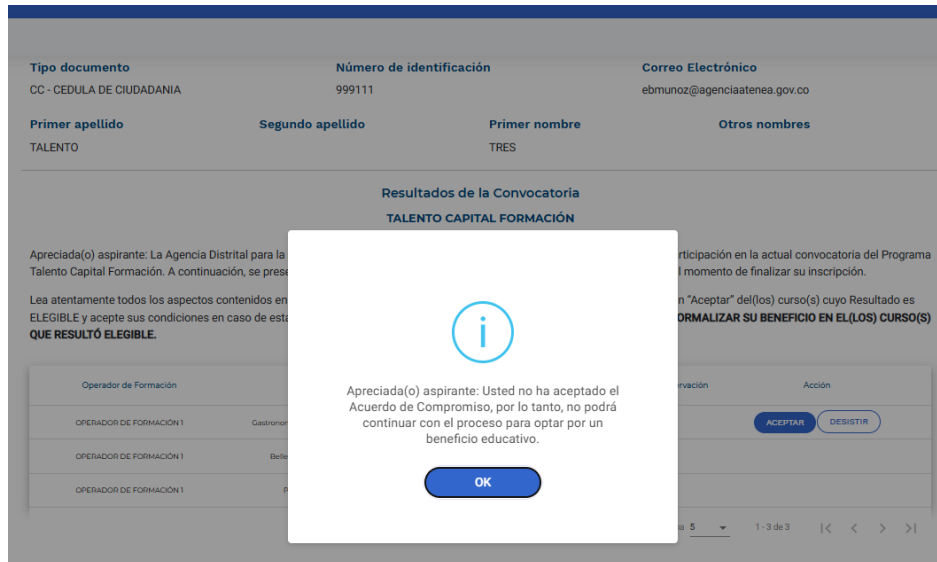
Tipo documento
CC - CEDULA DE CIUDADANIA

Número de identificación
999111

Correo Electrónico
ebmunoz@agenciaatenea.gov.co

Primer apellido
TALENTO

Segundo apellido

Primer nombre
TRES

Otros nombres

Resultados de la Convocatoria

TALENTO CAPITAL FORMACIÓN

Apreciada(o) aspirante: La Agencia Distrital para la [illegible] rticipación en la actual convocatoria del Programa Talento Capital Formación. A continuación, se prese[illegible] l momento de finalizar su inscripción.

Lea atentamente todos los aspectos contenidos en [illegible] n "Aceptar" del(los) curso(s) cuyo Resultado es ELEGIBLE y acepte sus condiciones en caso de esta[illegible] ORMALIZAR SU BENEFICIO EN EL(LOS) CURSO(S) QUE RESULTÓ ELEGIBLE.

| Operador de Formación | | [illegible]rvación | Acción |
|---|---|---|---|
| OPERADOR DE FORMACIÓN 1 | Gastronor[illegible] | | ACEPTAR DESISTIR |
| OPERADOR DE FORMACIÓN 1 | Belle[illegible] | | |
| OPERADOR DE FORMACIÓN 1 | P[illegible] | | |

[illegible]a 5 1 - 3 de 3

i

Apreciada(o) aspirante: Usted no ha aceptado el Acuerdo de Compromiso, por lo tanto, no podrá continuar con el proceso para optar por un beneficio educativo.

OK